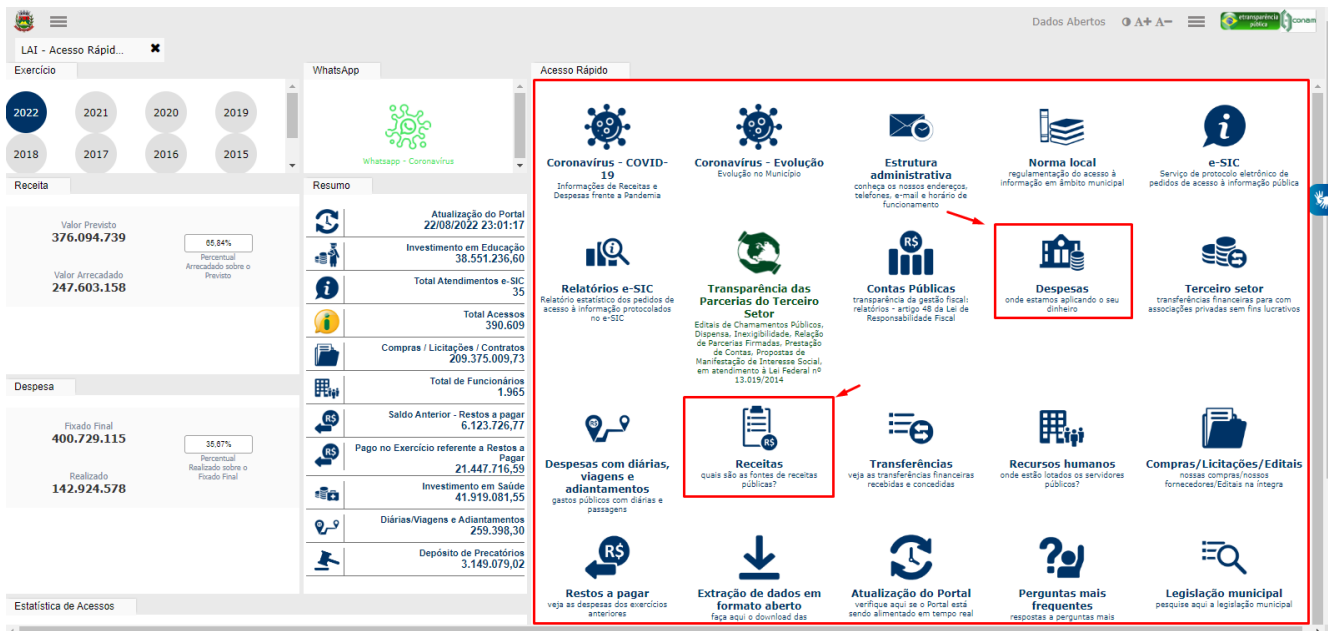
Dados Abertos A+ A−

LAI - Acesso Rápid...

Exercício

2022 2021 2020 2019
2018 2017 2016 2015

WhatsApp

Whatsapp - Coronavírus

Receita

Valor Previsto
376.094.739

65,84%
Percentual Arrecadado sobre o Previsto

Valor Arrecadado
247.603.158

Despesa

Fixado Final
400.729.115

35,67%
Percentual Realizado sobre o Fixado Final

Realizado
142.924.578

Estatística de Acessos

Resumo

Atualização do Portal
22/08/2022 23:01:17

Investimento em Educação
38.551.236,60

Total Atendimentos e-SIC
35

Total Acessos
390.609

Compras / Licitações / Contratos
209.375.009,73

Total de Funcionários
1.965

Saldo Anterior - Restos a pagar
6.123.726,77

Pago no Exercício referente a Restos a Pagar
21.447.716,59

Investimento em Saúde
41.919.081,55

Diárias/Viagens e Adiantamentos
259.398,30

Depósito de Precatórios
3.149.079,02

Acesso Rápido

Coronavírus - COVID-19
Informações de Receitas e Despesas frente a Pandemia

Coronavírus - Evolução
Evolução no Município

Estrutura administrativa
conheça os nossos endereços, telefones, e-mail e horário de funcionamento

Norma local
regulamentação do acesso à informação em âmbito municipal

e-SIC
Serviço de protocolo eletrônico de pedidos de acesso à informação pública

Relatórios e-SIC
Relatório estatístico dos pedidos de acesso à informação protocolados no e-SIC

Transparência das Parcerias do Terceiro Setor
Editais de Chamamentos Públicos, Dispensa, Inexigibilidade, Relação de Parcerias Firmadas, Prestação de Contas, Propostas de Manifestação de Interesse Social, em atendimento à Lei Federal nº 13.019/2014

Contas Públicas
transparência da gestão fiscal: relatórios - artigo 48 da Lei de Responsabilidade Fiscal

Despesas
onde estamos aplicando o seu dinheiro

Terceiro setor
transferências financeiras para com associações privadas sem fins lucrativos

Despesas com diárias, viagens e adiantamentos
gastos públicos com diárias e passagens

Receitas
quais são as fontes de receitas públicas?

Transferências
veja as transferências financeiras recebidas e concedidas

Recursos humanos
onde estão lotados os servidores públicos?

Compras/Licitações/Editais
nossas compras/nossos fornecedores/Editais na íntegra

Restos a pagar
veja as despesas dos exercícios anteriores

Extração de dados em formato aberto
faça aqui o download das

Atualização do Portal
verifique aqui se o Portal está sendo alimentado em tempo real

Perguntas mais frequentes
respostas a perguntas mais

Legislação municipal
pesquise aqui a legislação municipal